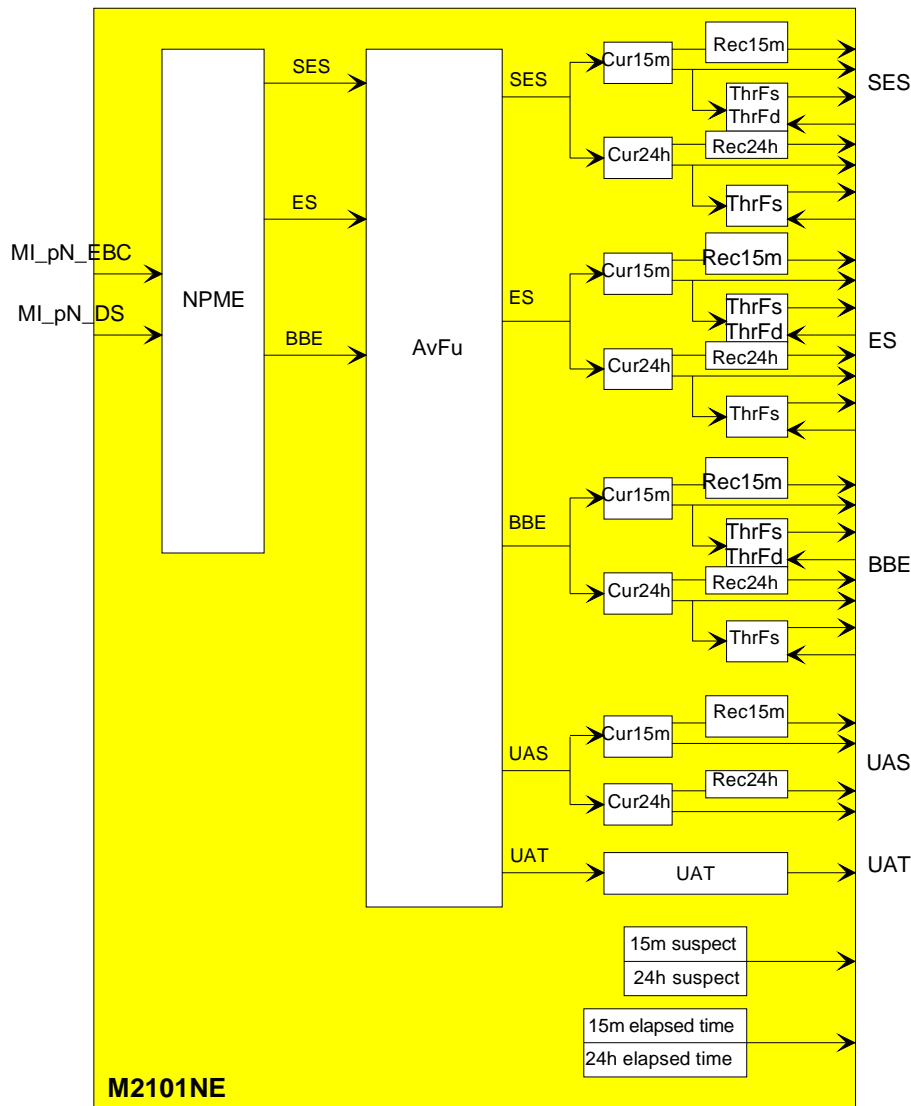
MI_pN_EBC
MI_pN_DS
NPME
SES
ES
BBE
AvFu
SES
Cur15m
Rec15m
ThrFs
ThrFd
Cur24h
Rec24h
ThrFs
SES
ES
Cur15m
Rec15m
ThrFs
ThrFd
Cur24h
Rec24h
ThrFs
ES
BBE
Cur15m
Rec15m
ThrFs
ThrFd
Cur24h
Rec24h
ThrFs
BBE
UAS
Cur15m
Rec15m
Cur24h
Rec24h
UAS
UAT
UAT
UAT
15m suspect
24h suspect
15m elapsed time
24h elapsed time
M2101NE